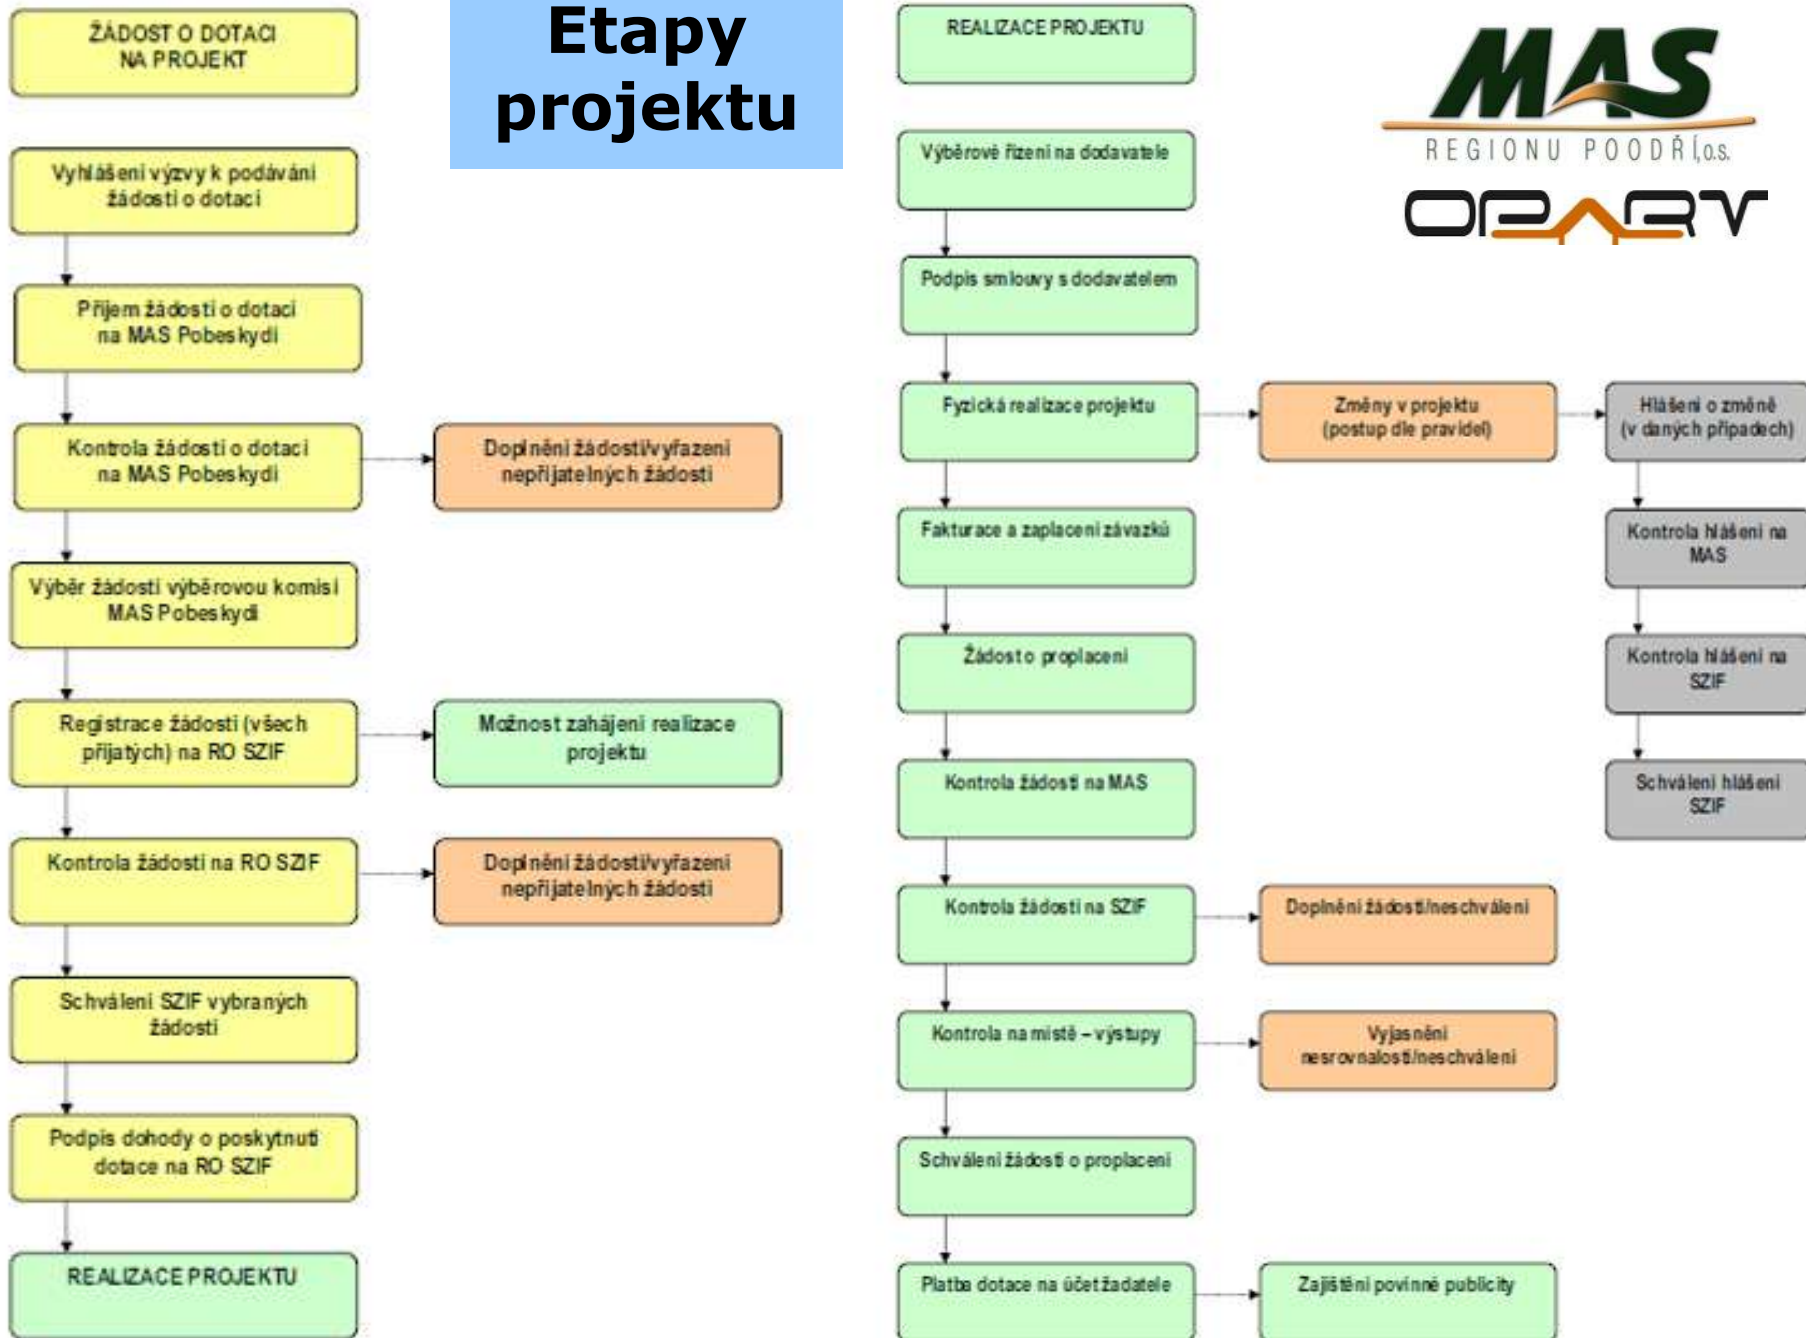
ŽÁDOST O DOTACI NA PROJEKT

Etapy projektu

REALIZACE PROJEKTU

MAS
REGIONU POODŘÍ, o.s.
OPARV

Vyhlášení výzvy k podávání žádostí o dotaci

Příjem žádostí o dotaci na MAS Pobeskydí

Kontrola žádostí o dotaci na MAS Pobeskydí

Doplnění žádostí/vyřazení nepřijatelných žádostí

Výběr žádostí výběrovou komisí MAS Pobeskydí

Registrace žádostí (všech přijatých) na RO SZIF

Možnost zahájení realizace projektu

Kontrola žádostí na RO SZIF

Doplnění žádostí/vyřazení nepřijatelných žádostí

Schválení SZIF vybraných žádostí

Podpis dohody o poskytnutí dotace na RO SZIF

REALIZACE PROJEKTU

Výběrové řízení na dodavatele

Podpis smlouvy s dodavatelem

Fyzická realizace projektu

Změny v projektu (postup dle pravidel)

Hlášení o změně (v daných případech)

Fakturace a zaplacení závazků

Kontrola hlášení na MAS

Žádost o proplacení

Kontrola hlášení na SZIF

Kontrola žádosti na MAS

Schválení hlášení SZIF

Kontrola žádosti na SZIF

Doplnění žádosti/neschválení

Kontrola na místě – výstupy

Vyjasnění nesrovnalostí/neschválení

Schválení žádosti o proplacení

Platba dotace na účet žadatele

Zajištění povinné publicity